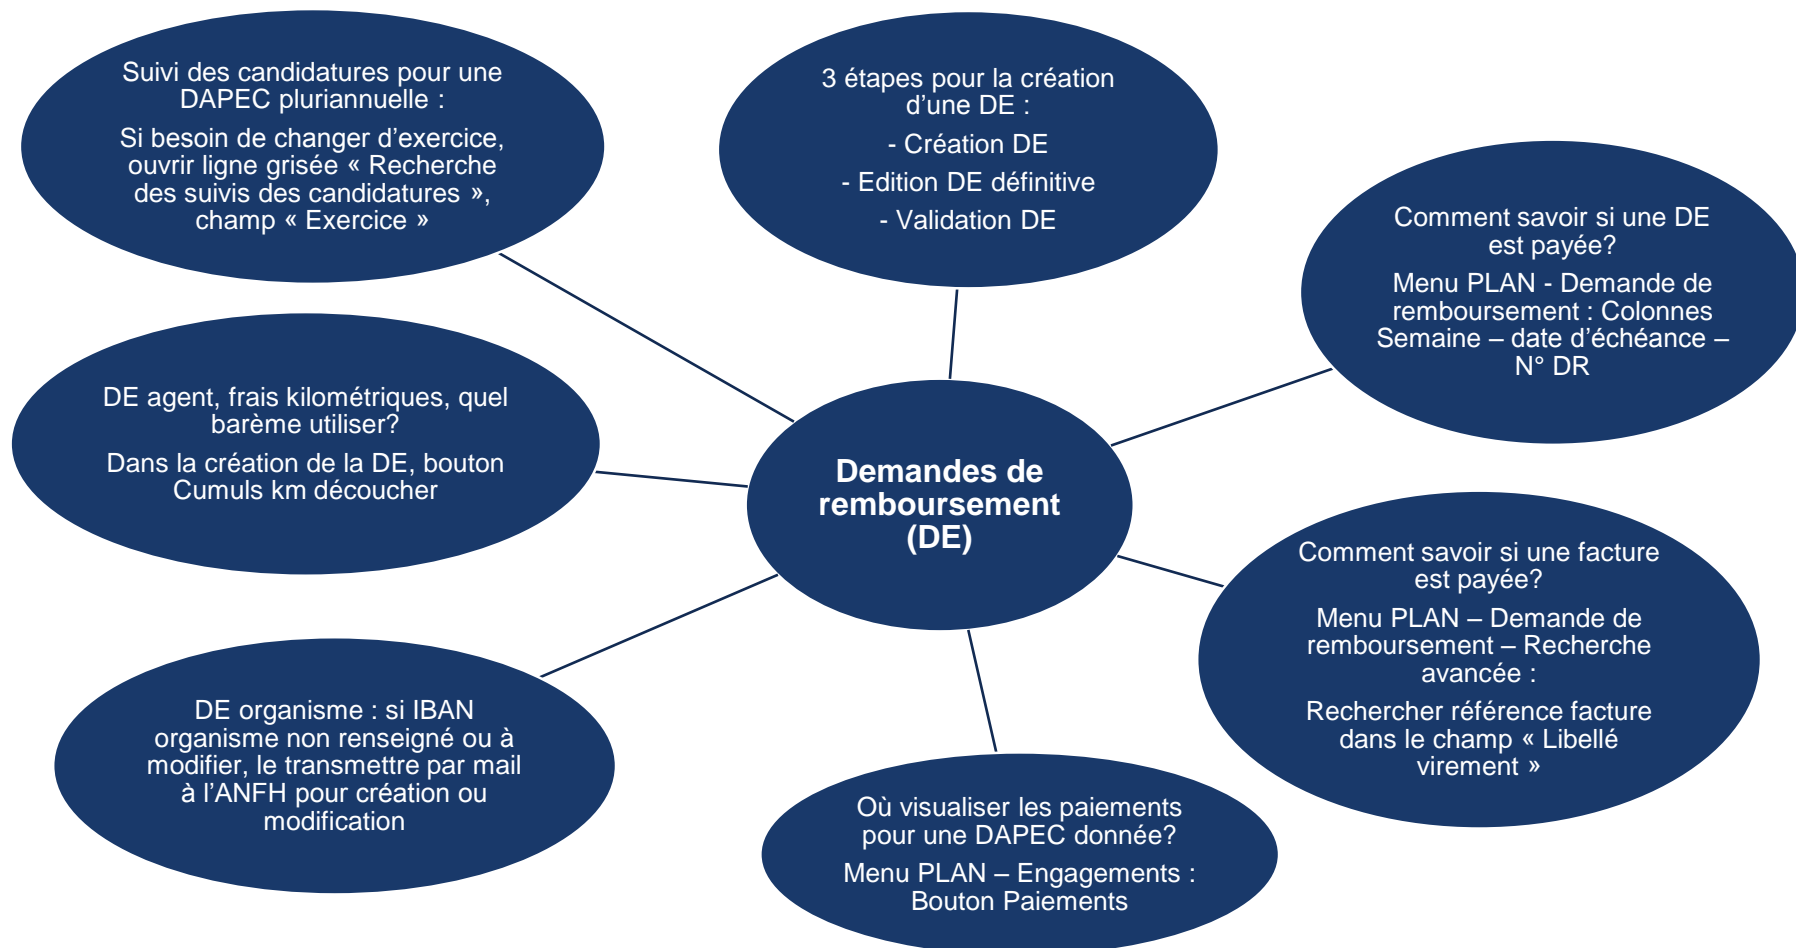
Demandes de remboursement (DE)

Suivi des candidatures pour une DAPEC pluriannuelle :

Si besoin de changer d’exercice, ouvrir ligne grisée « Recherche des suivis des candidatures », champ « Exercice »

3 étapes pour la création d’une DE :

- Création DE

- Edition DE définitive

- Validation DE

Comment savoir si une DE est payée?

Menu PLAN - Demande de remboursement : Colonnes Semaine – date d’échéance – N° DR

DE agent, frais kilométriques, quel barème utiliser?

Dans la création de la DE, bouton Cumuls km découcher

Comment savoir si une facture est payée?

Menu PLAN – Demande de remboursement – Recherche avancée :

Rechercher référence facture dans le champ « Libellé virement »

DE organisme : si IBAN organisme non renseigné ou à modifier, le transmettre par mail à l’ANFH pour création ou modification

Où visualiser les paiements pour une DAPEC donnée?

Menu PLAN – Engagements : Bouton Paiements